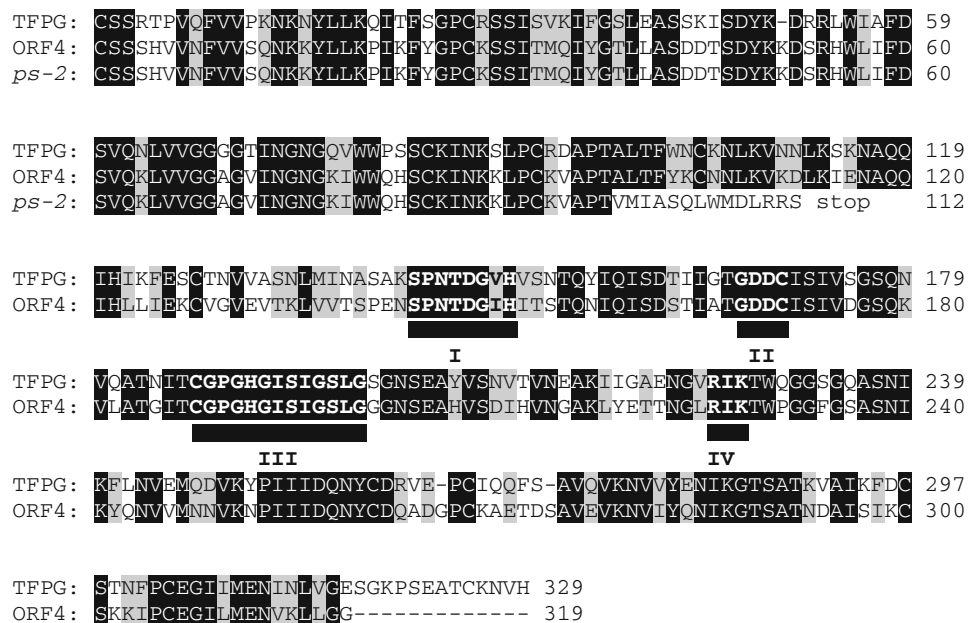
TFPG: CSSRTPVQFVVPKNKNYLLKQITFSGPCRSSISVKIFGSLEASSKISDYK-DRRLWIAFD 59
ORF4: CSSSHVVNFVVSQNKKYLLKPIKFYGPCKSSITMQIYGTLLASDDTSDYKKDSRHWLIFD 60
ps-2: CSSSHVVNFVVSQNKKYLLKPIKFYGPCKSSITMQIYGTLLASDDTSDYKKDSRHWLIFD 60

TFPG: SVQNLVVGGGTINGNGQVWWPSSCKINKSLPCRDAPTALTFWNCKNLKVNNLKSKNAQQ 119
ORF4: SVQKLVVGGAGVINGNGKIWWQHSCKINKKLPCKVAPTALTFYKCNNLKVKDLKIENAQQ 120
ps-2: SVQKLVVGGAGVINGNGKIWWQHSCKINKKLPCKVAPTVMIASQLWMDLRRS stop 112

TFPG: IHIKFESCTNVVASNLMINASAKSPNTDGVHVSNTQYIQISDTIIGTGDDCISIVSGSQN 179
ORF4: IHLLIEKCVGVEVTKLVVTSPENSPNTDGIHITSTQNIQISDSTIATGDDCISIVDGSQK 180

I II

TFPG: VQATNITCGPGHGISIGSLGSGNSEAYVSNVTVNEAKIIGAENGVRIKTWQGGSGQASNI 239
ORF4: VLATGITCGPGHGISIGSLGGGNSEAHVSDIHVNGAKLYETTNGLRIKTWPGGFGSASNI 240

III IV

TFPG: KFLNVEMQDVKYPIIIDQNYCDRVE-PCIQQFS-AVQVKNVVYENIKGTSATKVAIKFDC 297
ORF4: KYQNVVMNNVKNPIIIDQNYCDQADGPCKAETDSAVEVKNVIYQNIKGTSATNDAISIKC 300

TFPG: STNFPCEGIIMENINLVGESGKPSEATCKNVH 329
ORF4: SKKIPCEGILMENVKLLGG------------- 319